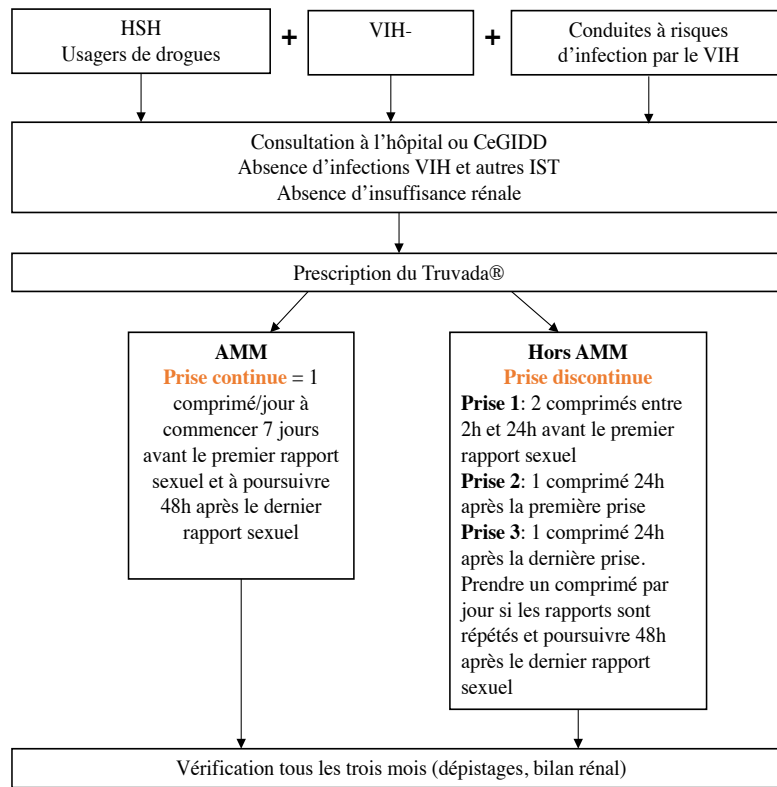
HSH
Usagers de drogues

+

VIH-

+

Conduites à risques d'infection par le VIH

Consultation à l'hôpital ou CeGIDD
Absence d'infections VIH et autres IST
Absence d'insuffisance rénale

Prescription du Truvada®

AMM
Prise continue = 1 comprimé/jour à commencer 7 jours avant le premier rapport sexuel et à poursuivre 48h après le dernier rapport sexuel

Hors AMM
Prise discontinue
Prise 1: 2 comprimés entre 2h et 24h avant le premier rapport sexuel
Prise 2: 1 comprimé 24h après la première prise
Prise 3: 1 comprimé 24h après la dernière prise. Prendre un comprimé par jour si les rapports sont répétés et poursuivre 48h après le dernier rapport sexuel

Vérification tous les trois mois (dépistages, bilan rénal)